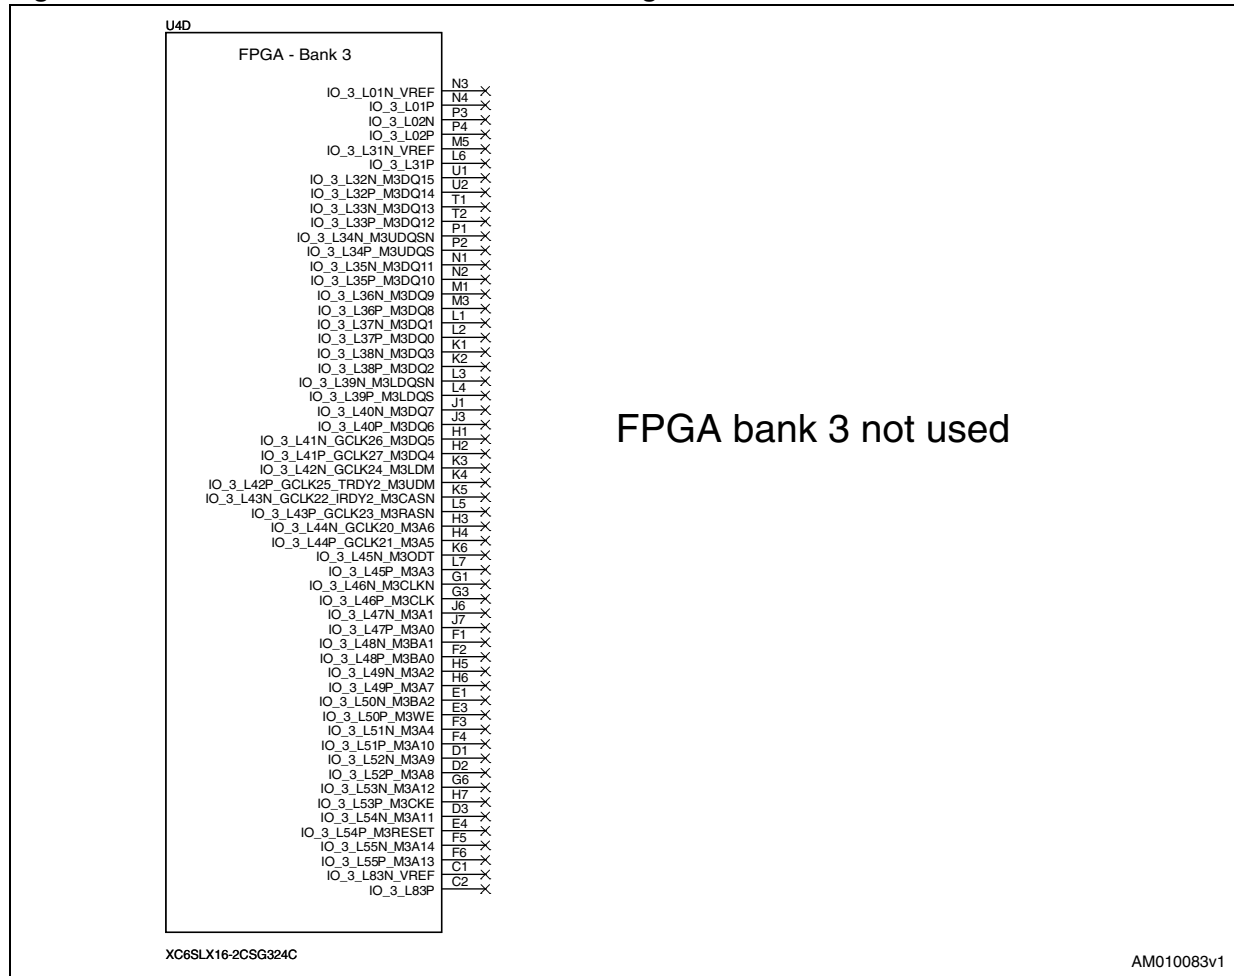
U4D

FPGA - Bank 3

IO_3_L01N_VREF N3
IO_3_L01P N4
IO_3_L02N P3
IO_3_L02P P4
IO_3_L31N_VREF M5
IO_3_L31P L6
IO_3_L32N_M3DQ15 U1
IO_3_L32P_M3DQ14 U2
IO_3_L33N_M3DQ13 T1
IO_3_L33P_M3DQ12 T2
IO_3_L34N_M3UDQSN P1
IO_3_L34P_M3UDQS P2
IO_3_L35N_M3DQ11 N1
IO_3_L35P_M3DQ10 N2
IO_3_L36N_M3DQ9 M1
IO_3_L36P_M3DQ8 M3
IO_3_L37N_M3DQ1 L1
IO_3_L37P_M3DQ0 L2
IO_3_L38N_M3DQ3 K1
IO_3_L38P_M3DQ2 K2
IO_3_L39N_M3LDQSN L3
IO_3_L39P_M3LDQS L4
IO_3_L40N_M3DQ7 J1
IO_3_L40P_M3DQ6 J3
IO_3_L41N_GCLK26_M3DQ5 H1
IO_3_L41P_GCLK27_M3DQ4 H2
IO_3_L42N_GCLK24_M3LDM K3
IO_3_L42P_GCLK25_TRDY2_M3UDM K4
IO_3_L43N_GCLK22_IRDY2_M3CASN K5
IO_3_L43P_GCLK23_M3RASN L5
IO_3_L44N_GCLK20_M3A6 H3
IO_3_L44P_GCLK21_M3A5 H4
IO_3_L45N_M3ODT K6
IO_3_L45P_M3A3 L7
IO_3_L46N_M3CLKN G1
IO_3_L46P_M3CLK G3
IO_3_L47N_M3A1 J6
IO_3_L47P_M3A0 J7
IO_3_L48N_M3BA1 F1
IO_3_L48P_M3BA0 F2
IO_3_L49N_M3A2 H5
IO_3_L49P_M3A7 H6
IO_3_L50N_M3BA2 E1
IO_3_L50P_M3WE E3
IO_3_L51N_M3A4 F3
IO_3_L51P_M3A10 F4
IO_3_L52N_M3A9 D1
IO_3_L52P_M3A8 D2
IO_3_L53N_M3A12 G6
IO_3_L53P_M3CKE H7
IO_3_L54N_M3A11 D3
IO_3_L54P_M3RESET E4
IO_3_L55N_M3A14 F5
IO_3_L55P_M3A13 F6
IO_3_L83N_VREF C1
IO_3_L83P C2

FPGA bank 3 not used

XC6SLX16-2CSG324C

AM010083v1